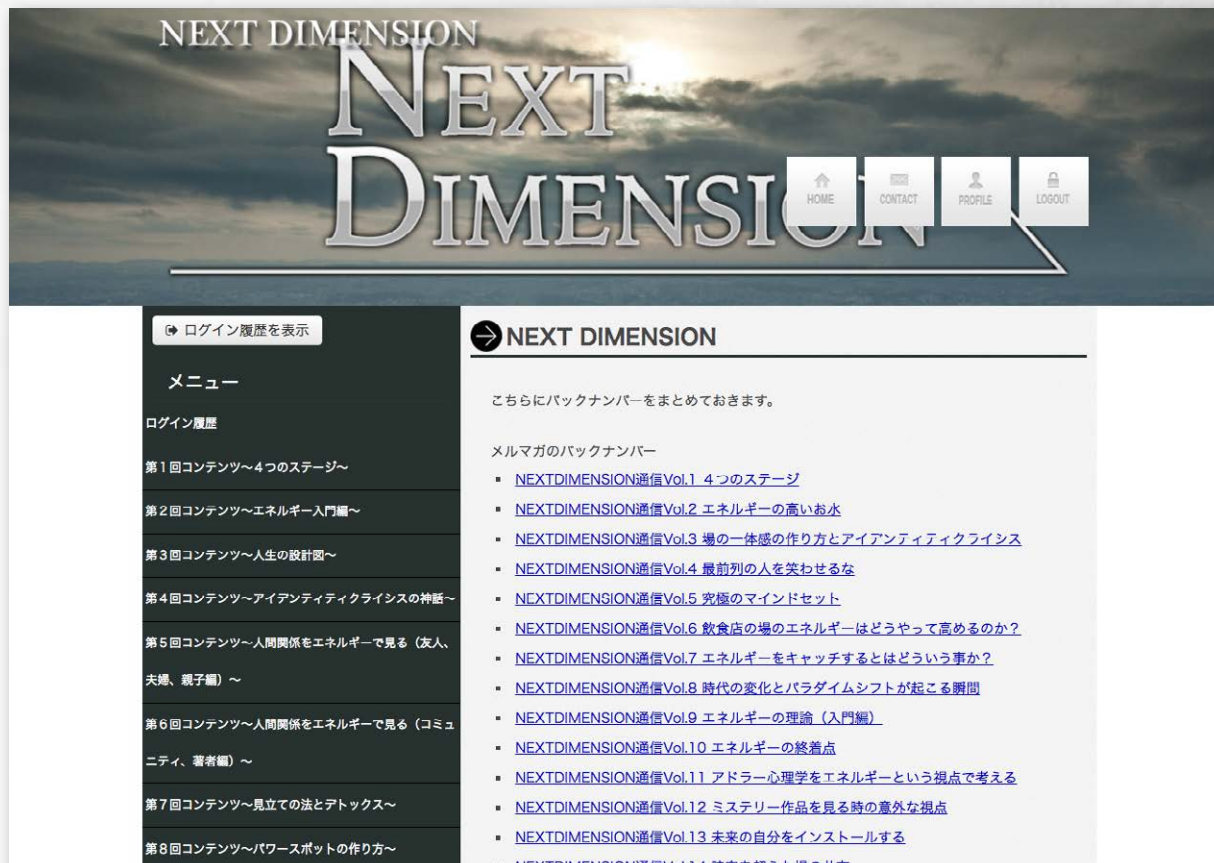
NEXT DIMENSION
NEXT
DIMENSION

HOME
CONTACT
PROFILE
LOGOUT

ログイン履歴を表示

メニュー

ログイン履歴

第1回コンテンツ〜4つのステージ〜

第2回コンテンツ〜エネルギー入門編〜

第3回コンテンツ〜人生の設計図〜

第4回コンテンツ〜アイデンティティクライシスの神話〜

第5回コンテンツ〜人間関係をエネルギーで見る（友人、夫婦、親子編）〜

第6回コンテンツ〜人間関係をエネルギーで見る（コミュニティ、著者編）〜

第7回コンテンツ〜見立ての法とデトックス〜

第8回コンテンツ〜パワースポットの作り方〜

NEXT DIMENSION

こちらにバックナンバーをまとめておきます。

メルマガのバックナンバー

- NEXTDIMENSION通信Vol.1 4つのステージ
- NEXTDIMENSION通信Vol.2 エネルギーの高いお水
- NEXTDIMENSION通信Vol.3 場の一体感の作り方とアイデンティティクライシス
- NEXTDIMENSION通信Vol.4 最前列の人を笑わせるな
- NEXTDIMENSION通信Vol.5 究極のマインドセット
- NEXTDIMENSION通信Vol.6 飲食店の場のエネルギーはどうやって高めるのか？
- NEXTDIMENSION通信Vol.7 エネルギーをキャッチするとはどういう事か？
- NEXTDIMENSION通信Vol.8 時代の変化とパラダイムシフトが起こる瞬間
- NEXTDIMENSION通信Vol.9 エネルギーの理論（入門編）
- NEXTDIMENSION通信Vol.10 エネルギーの終着点
- NEXTDIMENSION通信Vol.11 アドラー心理学をエネルギーという視点で考える
- NEXTDIMENSION通信Vol.12 ミステリー作品を見る時の意外な視点
- NEXTDIMENSION通信Vol.13 未来の自分をインストールする
- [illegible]